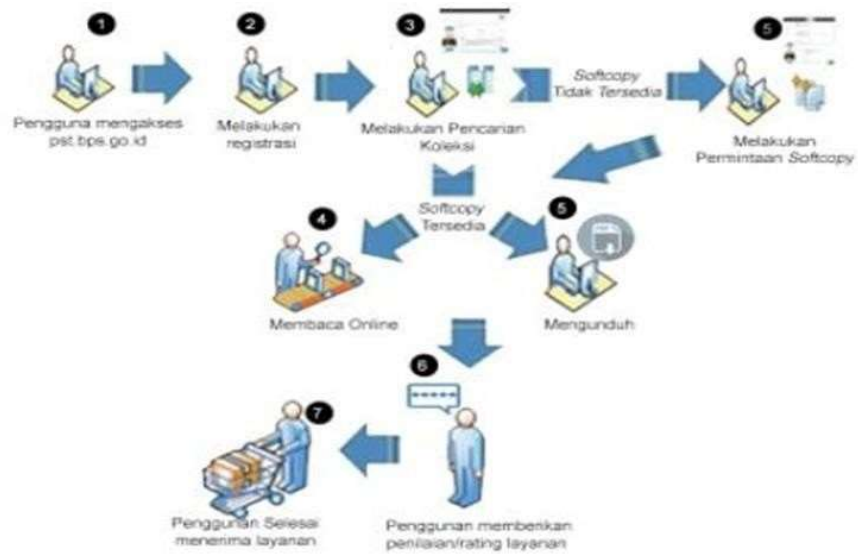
1
Pengguna mengakses pst.bps.go.id

2
Melakukan registrasi

3
Melakukan Pencarian Koleksi

*Softcopy* *Tidak Tersedia*

5
Melakukan Permintaan *Softcopy*

*Softcopy* Tersedia

4
Membaca Online

5
Mengunduh

6
Penggunan memberikan penilaian/rating layanan

7
Penggunan Selesai menerima layanan